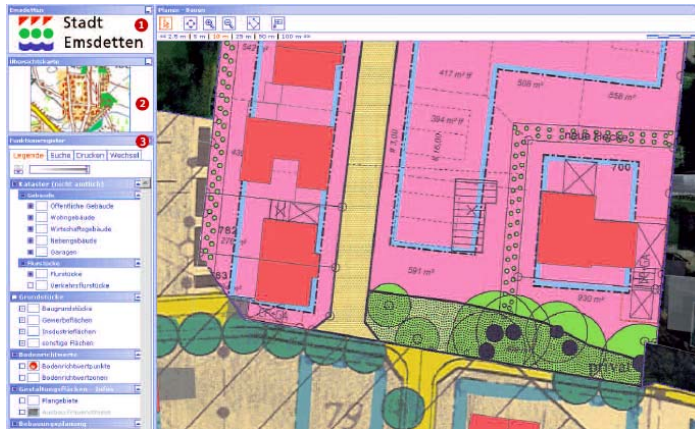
Emsdetten
Stadt
Emsdetten
1
Übersichtskarte
2
Funktionsregister
3
Legende
Suche
Drucken
Wechsel
Kataster (nicht amtlich)
Gebäude
Öffentliche Gebäude
Wohngebäude
Wirtschaftsgebäude
Nebengebäude
Garagen
Flurstücke
Flurstücke
Verkehrsflurstücke
Grundstücke
Baugrundstücke
Gewerbeflächen
Industrieflächen
sonstige Flächen
Bodenrichtwerte
Bodenrichtwertpunkte
Bodenrichtwertzonen
Gestaltungsflächen
Mangelgebiete
Bebauungsplanung
Planer - Raum
417 m²
308 m²
558 m²
394 m²
591 m²
930 m²
700
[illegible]